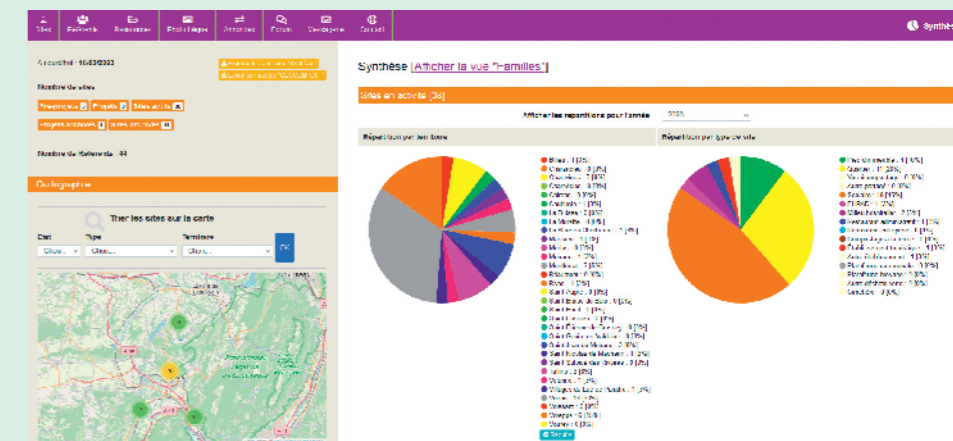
Sites Référents Ressources Statistiques Annonces Forum Messagerie Contact

Synthèse

Accueil / 16/03/2023

Nombre de sites

Prospection Projets Sites actifs

Nombre de Référents : 44

Cartographie

Trier les sites sur la carte

Etat Type Territoire

Choisir... Choisir... Choisir...

Synthèse [Afficher la vue "Familles"]

Sites en activité [38]

Afficher les répartitions pour l'année 2023

Répartition par territoire

Répartition par type de site

Biviers - 1 [3%]
Chamrousse
Claix
Corenc
Crolles
Eybens
La Tronche
Meylan
Montbonnot
Moirans
Seyssinet
Vif
Voiron
Voreppe
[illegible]